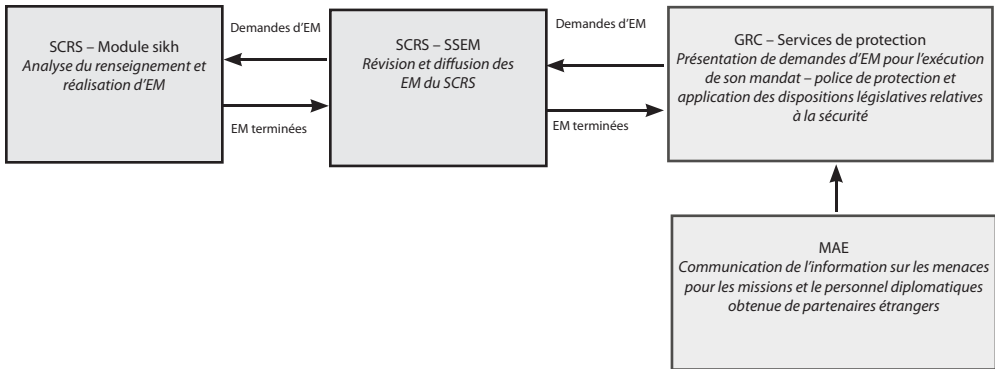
SCRS – Module sikh
*Analyse du renseignement et réalisation d'EM*

Demandes d'EM

EM terminées

SCRS – SSEM
*Révision et diffusion des EM du SCRS*

Demandes d'EM

EM terminées

GRC – Services de protection
*Présentation de demandes d'EM pour l'exécution de son mandat – police de protection et application des dispositions législatives relatives à la sécurité*

MAE
*Communication de l'information sur les menaces pour les missions et le personnel diplomatiques obtenue de partenaires étrangers*